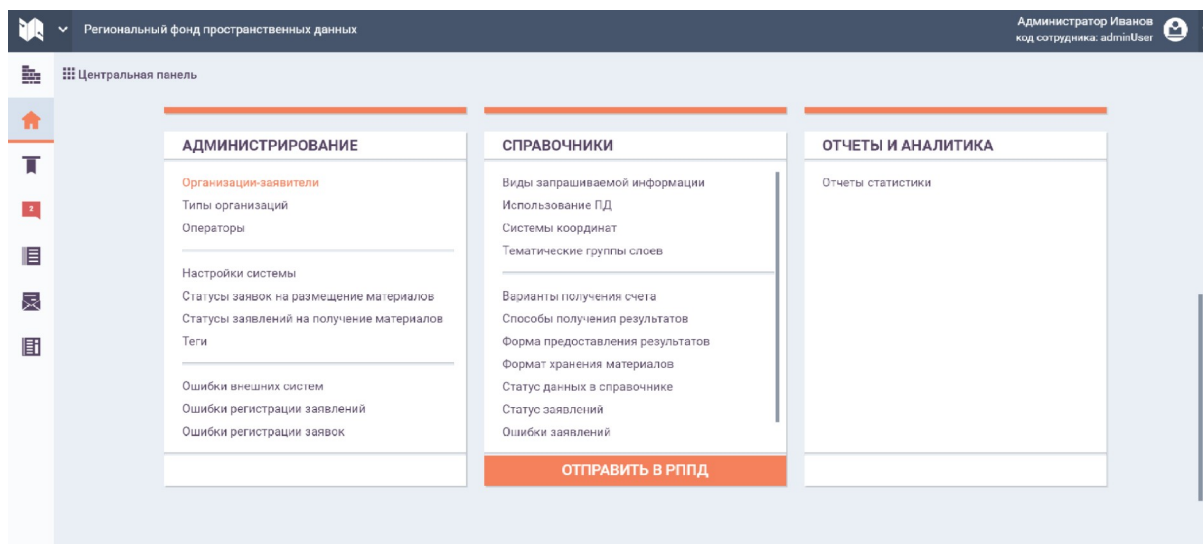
Региональный фонд пространственных данных

Администратор Иванов
код сотрудника: adminUser

Центральная панель

2

АДМИНИСТРИРОВАНИЕ

Организации-заявители
Типы организаций
Операторы

Настройки системы
Статусы заявок на размещение материалов
Статусы заявлений на получение материалов
Теги

Ошибки внешних систем
Ошибки регистрации заявлений
Ошибки регистрации заявок

СПРАВОЧНИКИ

Виды запрашиваемой информации
Использование ПД
Системы координат
Тематические группы слоев

Варианты получения счета
Способы получения результатов
Форма предоставления результатов
Формат хранения материалов
Статус данных в справочнике
Статус заявлений
Ошибки заявлений

ОТПРАВИТЬ В РППД

ОТЧЕТЫ И АНАЛИТИКА

Отчеты статистики